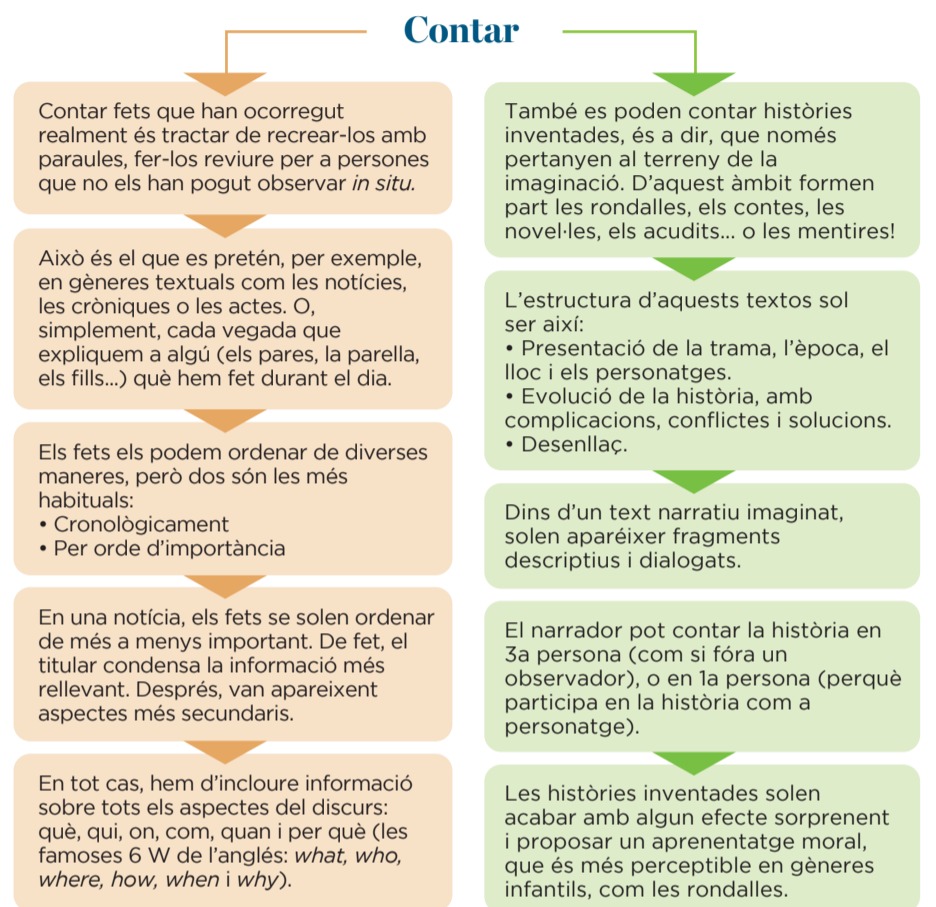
Contar

Contar fets que han ocorregut realment és tractar de recrear-los amb paraules, fer-los reviure per a persones que no els han pogut observar *in situ*.

Això és el que es pretén, per exemple, en gèneres textuals com les notícies, les cròniques o les actes. O, simplement, cada vegada que expliquem a algú (els pares, la parella, els fills...) què hem fet durant el dia.

Els fets els podem ordenar de diverses maneres, però dos són les més habituals:
• Cronològicament
• Per orde d'importància

En una notícia, els fets se solen ordenar de més a menys important. De fet, el titular condensa la informació més rellevant. Després, van apareixent aspectes més secundaris.

En tot cas, hem d'incloure informació sobre tots els aspectes del discurs: què, qui, on, com, quan i per què (les famoses 6 W de l'anglès: *what, who, where, how, when* i *why*).

També es poden contar històries inventades, és a dir, que només pertanyen al terreny de la imaginació. D'aquest àmbit formen part les rondalles, els contes, les novel·les, els acudits... o les mentires!

L'estructura d'aquests textos sol ser així:
• Presentació de la trama, l'època, el lloc i els personatges.
• Evolució de la història, amb complicacions, conflictes i solucions.
• Desenllaç.

Dins d'un text narratiu imaginat, solen aparéixer fragments descriptius i dialogats.

El narrador pot contar la història en 3a persona (com si fóra un observador), o en 1a persona (perquè participa en la història com a personatge).

Les històries inventades solen acabar amb algun efecte sorprenent i proposar un aprenentatge moral, que és més perceptible en gèneres infantils, com les rondalles.